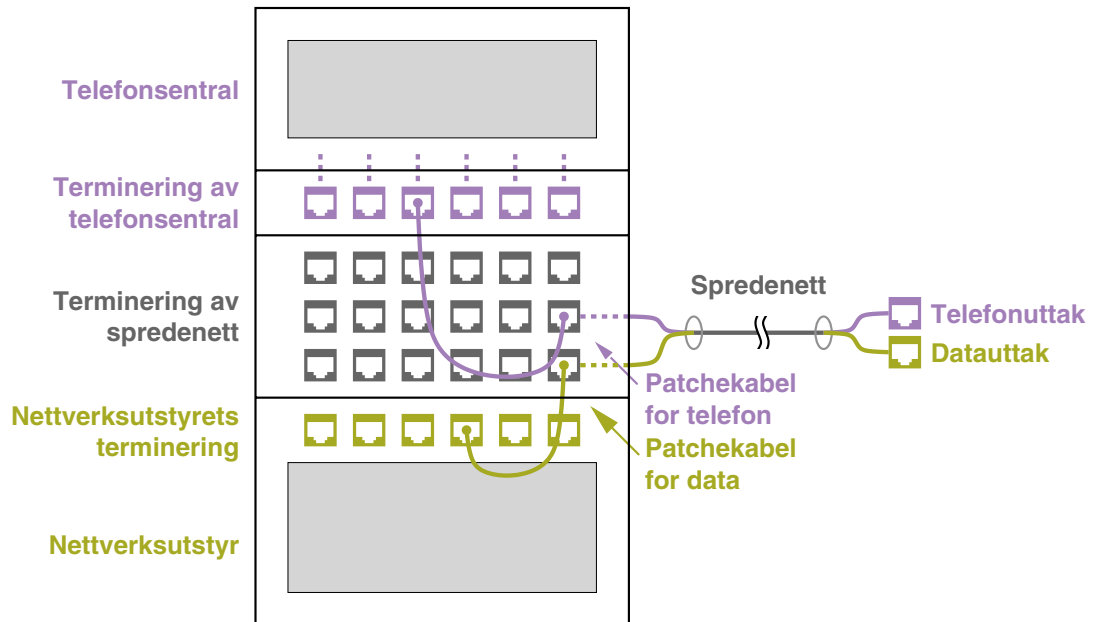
Telefonsentral

Terminering av telefonsentral

Terminering av spredenett

Nettverksutstyrets terminering

Nettverksutstyr

Spredenett

Telefonuttak

Datauttak

Patchekabel for telefon

Patchekabel for data